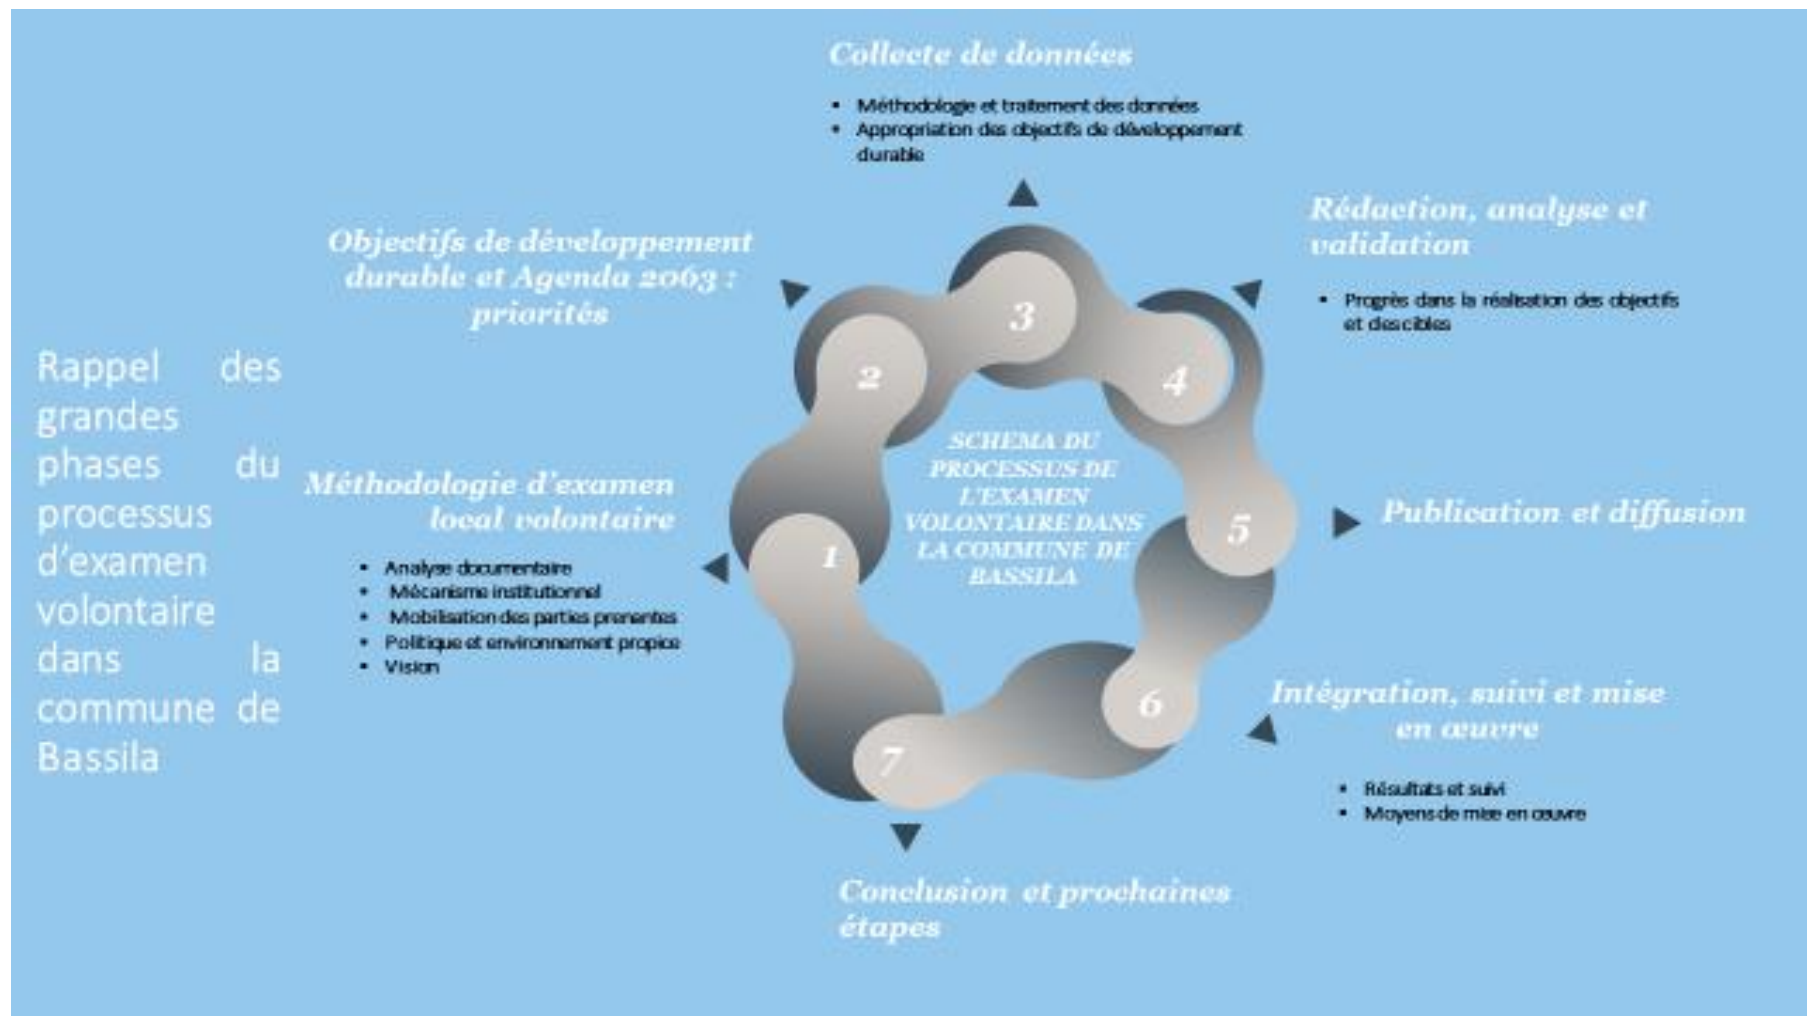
Rappel des grandes phases du processus d'examen volontaire dans la commune de Bassila

Collecte de données

- Méthodologie et traitement des données
- Appropriation des objectifs de développement durable

Objectifs de développement durable et Agenda 2063 : priorités

Rédaction, analyse et validation

- Progrès dans la réalisation des objectifs et des cibles

3

2

4

SCHEMA DU PROCESSUS DE L'EXAMEN VOLONTAIRE DANS LA COMMUNE DE BASSILA

Méthodologie d'examen local volontaire

- Analyse documentaire
- Mécanisme institutionnel
- Mobilisation des parties prenantes
- Politique et environnement propice
- Vision

1

5

Publication et diffusion

6

7

Intégration, suivi et mise en œuvre

- Résultats et suivi
- Moyens de mise en œuvre

Conclusion et prochaines étapes